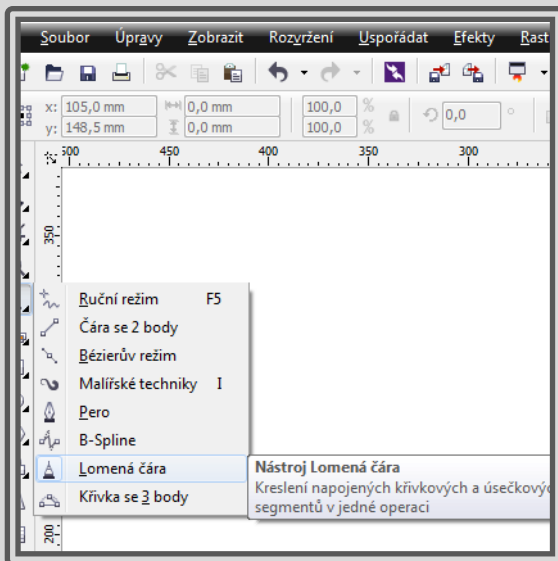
Soubor Úpravy Zobrazit Rozvržení Uspořádat Efekty Rast

x: 105,0 mm
y: 148,5 mm
0,0 mm
0,0 mm
100,0 %
100,0 %
0,0 °

500 450 400 350 300

350

300

250

200

Ruční režim F5
Čára se 2 body
Bézierův režim
Malířské techniky I
Pero
B-Spline
Lomená čára
Křivka se 3 body

Nástroj Lomená čára
Kreslení napojených křivkových a úsečkový segmentů v jedné operaci